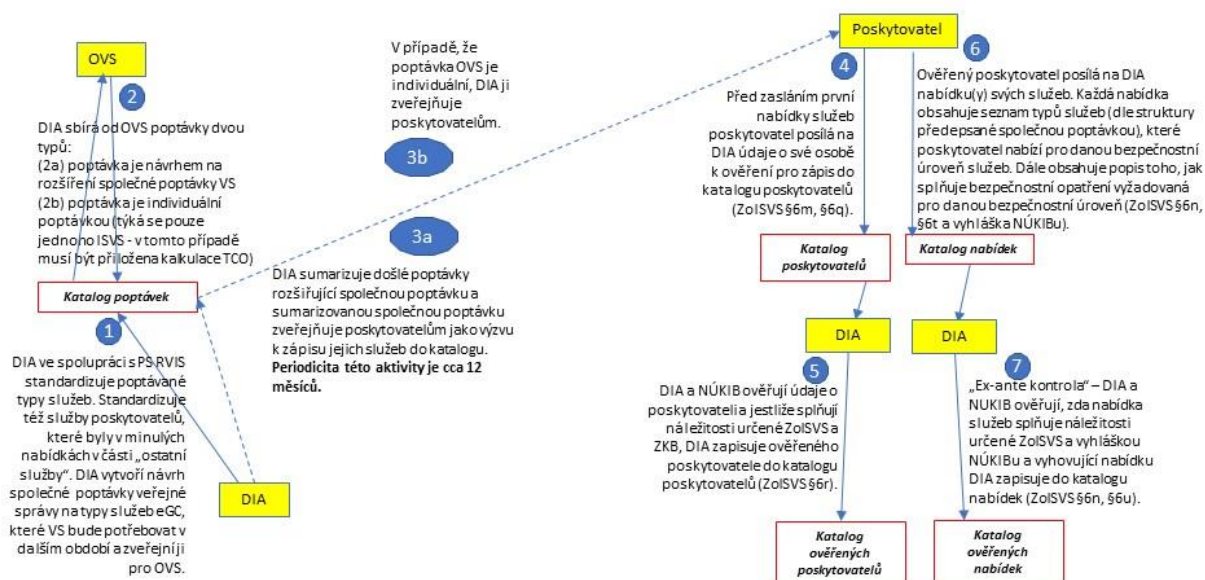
OVS

2

DIA sbírá od OVS poptávky dvou typů:
(2a) poptávka je návrhem na rozšíření společné poptávky VS
(2b) poptávka je individuální poptávkou (týká se pouze jednoho ISVS - v tomto případě musí být přiložena kalkulace TCO)

Katalog poptávek

1

DIA ve spolupráci s PS RVIS standardizuje poptávané typy služeb. Standardizuje též služby poskytovatelů, které byly v minulých nabídkách v části „ostatní služby". DIA vytvoří návrh společné poptávky veřejné správy na typy služeb eGC, které VS bude potřebovat v dalším období a zveřejní ji pro OVS.

DIA

V případě, že poptávka OVS je individuální, DIA ji zveřejňuje poskytovatelům.

3b

3a

DIA sumarizuje došlé poptávky rozšiřující společnou poptávku a sumarizovanou společnou poptávku zveřejňuje poskytovatelům jako výzvu k zápisu jejich služeb do katalogu. **Periodicita této aktivity je cca 12 měsíců.**

Poskytovatel

4

Před zasláním první nabídky služeb poskytovatel posílá na DIA údaje o své osobě k ověření pro zápis do katalogu poskytovatelů (ZoISVS §6m, §6q).

6

Ověřený poskytovatel posílá na DIA nabídku(y) svých služeb. Každá nabídka obsahuje seznam typů služeb (dle struktury předepsané společnou poptávkou), které poskytovatel nabízí pro danou bezpečnostní úroveň služeb. Dále obsahuje popis toho, jak splňuje bezpečnostní opatření vyžadovaná pro danou bezpečnostní úroveň (ZoISVS §6n, §6t a vyhláška NÚKIBu).

Katalog poskytovatelů

Katalog nabídek

DIA

DIA

5

DIA a NÚKIB ověřují údaje o poskytovateli a jestliže splňují náležitosti určené ZoISVS a ZKB, DIA zapisuje ověřeného poskytovatele do katalogu poskytovatelů (ZoISVS §6r).

7

„Ex-ante kontrola" – DIA a NUKIB ověřují, zda nabídka služeb splňuje náležitosti určené ZoISVS a vyhláškou NÚKIBu a vyhovující nabídku DIA zapisuje do katalogu nabídek (ZoISVS §6n, §6u).

Katalog ověřených poskytovatelů

Katalog ověřených nabídek